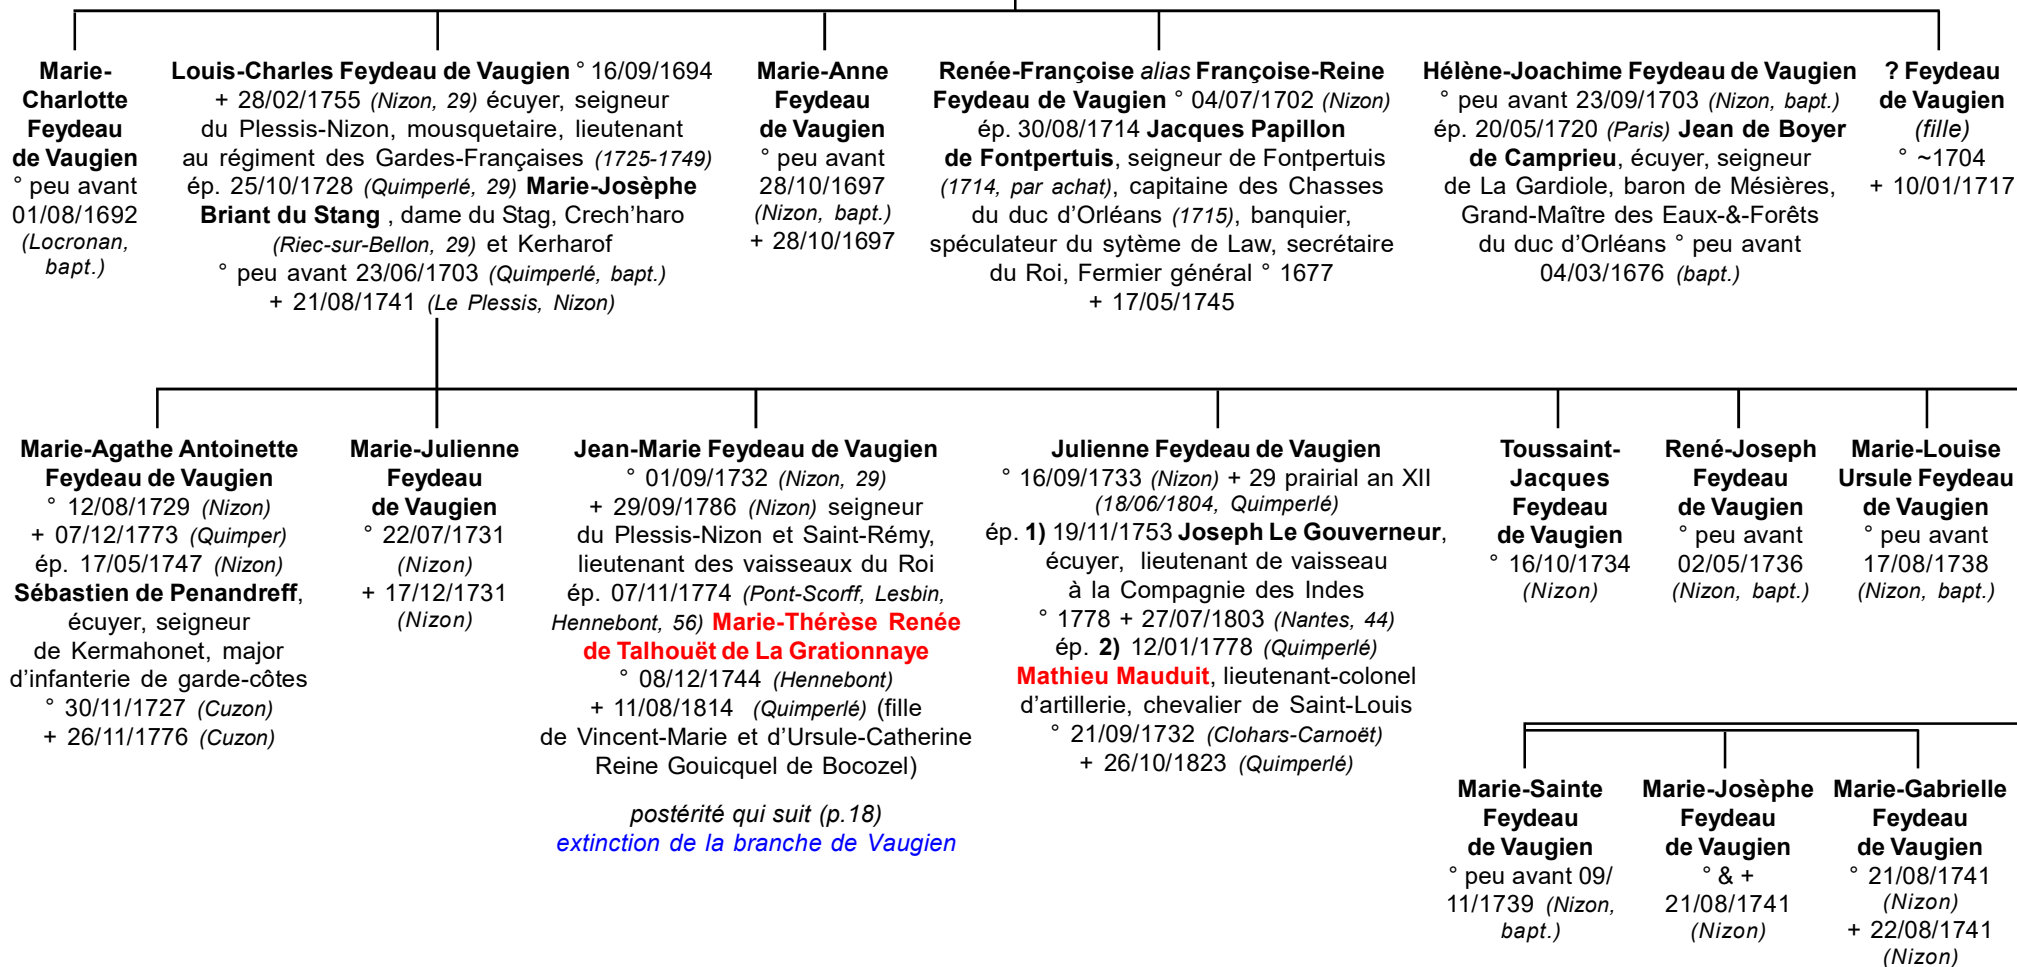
Marie-Charlotte Feydeau de Vaugien
° peu avant 01/08/1692 (Locronan, bapt.)

Louis-Charles Feydeau de Vaugien ° 16/09/1694 + 28/02/1755 (Nizon, 29) écuyer, seigneur du Plessis-Nizon, mousquetaire, lieutenant au régiment des Gardes-Françaises (1725-1749) ép. 25/10/1728 (Quimperlé, 29) Marie-Josèphe Briant du Stang , dame du Stag, Crech'haro (Riec-sur-Bellon, 29) et Kerharof ° peu avant 23/06/1703 (Quimperlé, bapt.) + 21/08/1741 (Le Plessis, Nizon)

Marie-Anne Feydeau de Vaugien
° peu avant 28/10/1697 (Nizon, bapt.)
+ 28/10/1697

Renée-Françoise alias Françoise-Reine Feydeau de Vaugien ° 04/07/1702 (Nizon) ép. 30/08/1714 Jacques Papillon de Fontpertuis, seigneur de Fontpertuis (1714, par achat), capitaine des Chasses du duc d'Orléans (1715), banquier, spéculateur du sytème de Law, secrétaire du Roi, Fermier général ° 1677 + 17/05/1745

Hélène-Joachime Feydeau de Vaugien ° peu avant 23/09/1703 (Nizon, bapt.) ép. 20/05/1720 (Paris) Jean de Boyer de Camprieu, écuyer, seigneur de La Gardiole, baron de Mésières, Grand-Maître des Eaux-&-Forêts du duc d'Orléans ° peu avant 04/03/1676 (bapt.)

? Feydeau de Vaugien (fille)
° ~1704
+ 10/01/1717

Marie-Agathe Antoinette Feydeau de Vaugien
° 12/08/1729 (Nizon)
+ 07/12/1773 (Quimper)
ép. 17/05/1747 (Nizon) Sébastien de Penandreff, écuyer, seigneur de Kermahonet, major d'infanterie de garde-côtes ° 30/11/1727 (Cuzon) + 26/11/1776 (Cuzon)

Marie-Julienne Feydeau de Vaugien
° 22/07/1731 (Nizon)
+ 17/12/1731 (Nizon)

Jean-Marie Feydeau de Vaugien
° 01/09/1732 (Nizon, 29)
+ 29/09/1786 (Nizon) seigneur du Plessis-Nizon et Saint-Rémy, lieutenant des vaisseaux du Roi ép. 07/11/1774 (Pont-Scorff, Lesbin, Hennebont, 56) Marie-Thérèse Renée de Talhouët de La Grationnaye ° 08/12/1744 (Hennebont) + 11/08/1814 (Quimperlé) (fille de Vincent-Marie et d'Ursule-Catherine Reine Gouicquel de Bocozel)

postérité qui suit (p.18)
extinction de la branche de Vaugien

Julienne Feydeau de Vaugien
° 16/09/1733 (Nizon) + 29 prairial an XII (18/06/1804, Quimperlé)
ép. 1) 19/11/1753 Joseph Le Gouverneur, écuyer, lieutenant de vaisseau à la Compagnie des Indes ° 1778 + 27/07/1803 (Nantes, 44)
ép. 2) 12/01/1778 (Quimperlé) Mathieu Mauduit, lieutenant-colonel d'artillerie, chevalier de Saint-Louis ° 21/09/1732 (Clohars-Carnoët) + 26/10/1823 (Quimperlé)

Toussaint-Jacques Feydeau de Vaugien
° 16/10/1734 (Nizon)

René-Joseph Feydeau de Vaugien
° peu avant 02/05/1736 (Nizon, bapt.)

Marie-Louise Ursule Feydeau de Vaugien
° peu avant 17/08/1738 (Nizon, bapt.)

Marie-Sainte Feydeau de Vaugien
° peu avant 09/11/1739 (Nizon, bapt.)

Marie-Josèphe Feydeau de Vaugien
° & + 21/08/1741 (Nizon)

Marie-Gabrielle Feydeau de Vaugien
° 21/08/1741 (Nizon)
+ 22/08/1741 (Nizon)